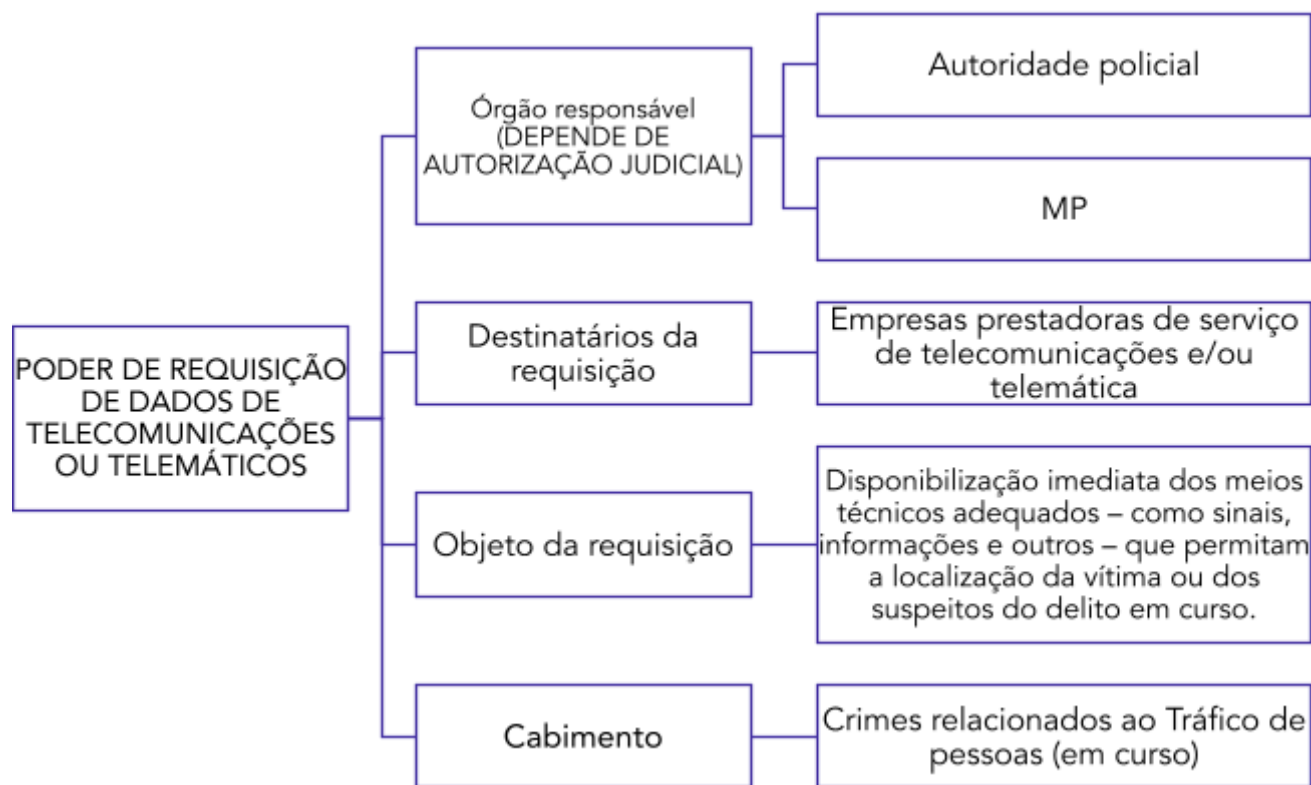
PODER DE REQUISIÇÃO DE DADOS DE TELECOMUNICAÇÕES OU TELEMÁTICOS

Órgão responsável (DEPENDE DE AUTORIZAÇÃO JUDICIAL)

Autoridade policial

MP

Destinatários da requisição

Empresas prestadoras de serviço de telecomunicações e/ou telemática

Objeto da requisição

Disponibilização imediata dos meios técnicos adequados – como sinais, informações e outros – que permitam a localização da vítima ou dos suspeitos do delito em curso.

Cabimento

Crimes relacionados ao Tráfico de pessoas (em curso)